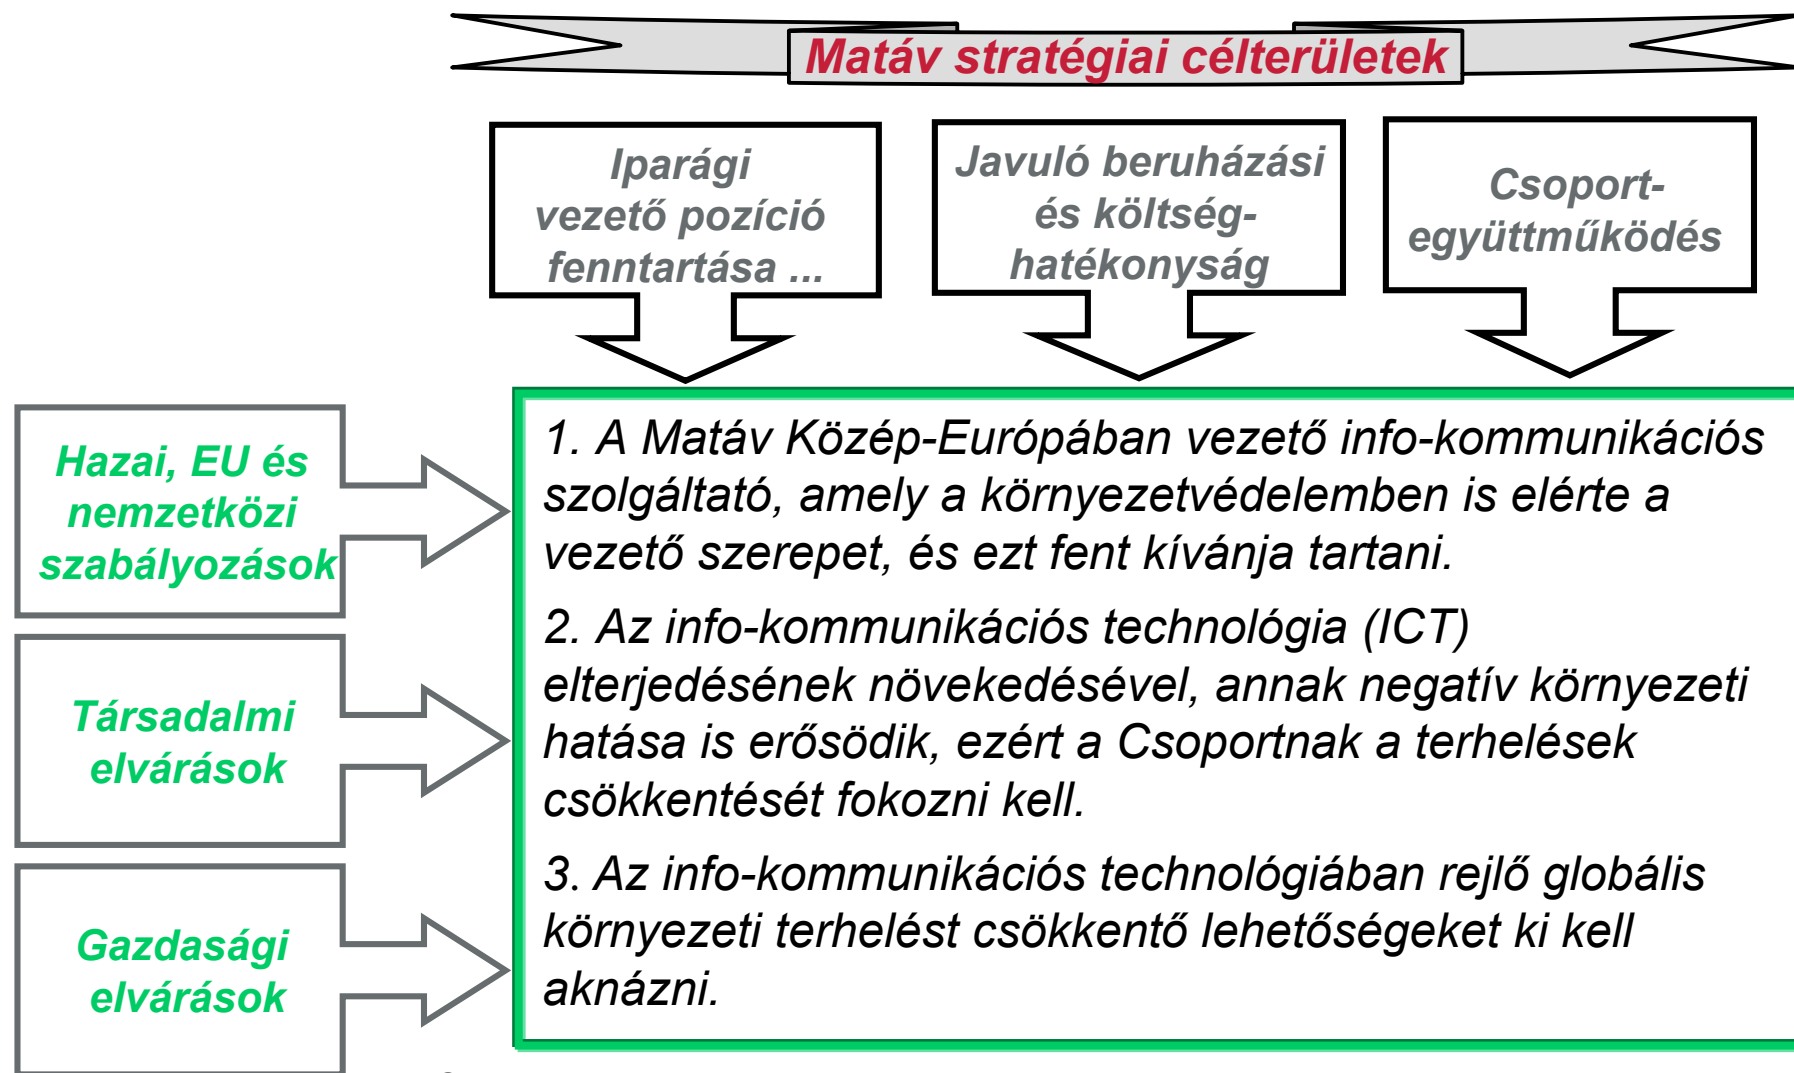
Matáv stratégiai célterületek

Iparági vezető pozíció fenntartása ...

Javuló beruházási és költség-hatékonyság

Csoport-együttműködés

Hazai, EU és nemzetközi szabályozások

Társadalmi elvárások

Gazdasági elvárások

1. A Matáv Közép-Európában vezető info-kommunikációs szolgáltató, amely a környezetvédelemben is elérte a vezető szerepet, és ezt fent kívánja tartani.

2. Az info-kommunikációs technológia (ICT) elterjedésének növekedésével, annak negatív környezeti hatása is erősödik, ezért a Csoportnak a terhelések csökkentését fokozni kell.

3. Az info-kommunikációs technológiában rejlő globális környezeti terhelést csökkentő lehetőségeket ki kell aknázni.